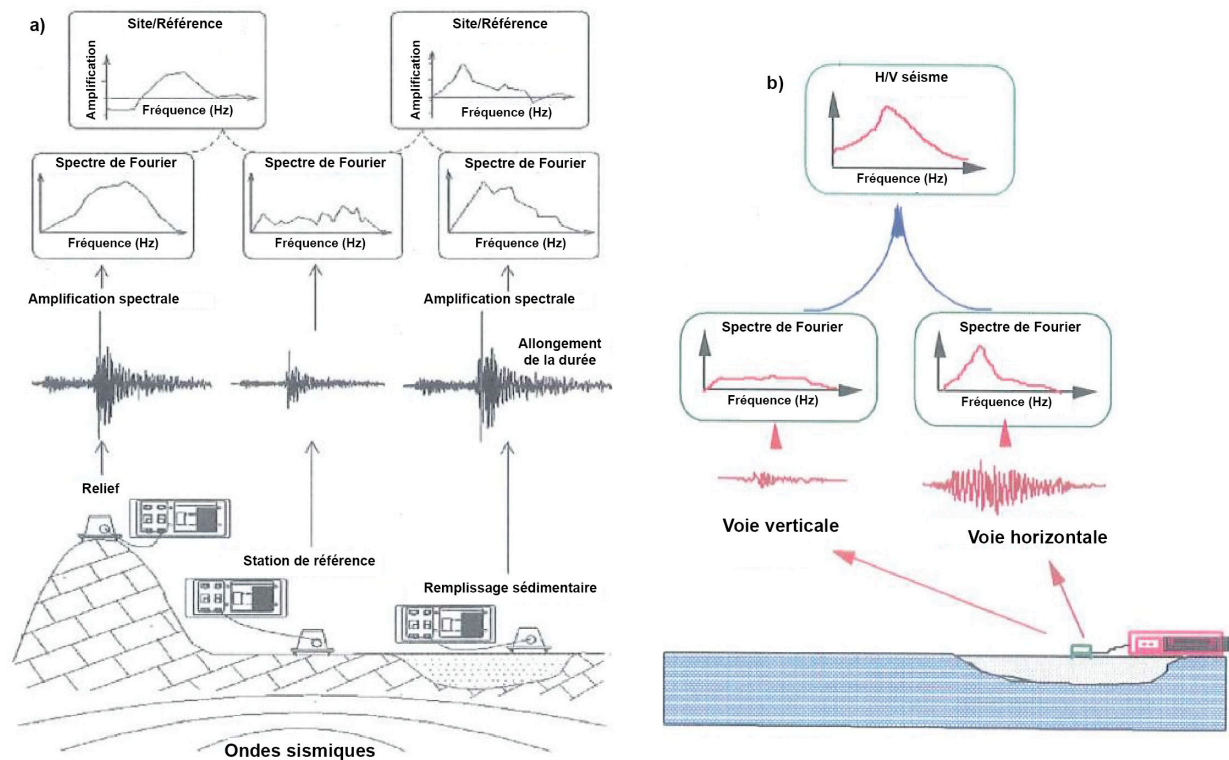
a)

Site/Référence
Amplification
Fréquence (Hz)

Site/Référence
Amplification
Fréquence (Hz)

Spectre de Fourier
Fréquence (Hz)

Spectre de Fourier
Fréquence (Hz)

Spectre de Fourier
Fréquence (Hz)

Amplification spectrale

Amplification spectrale

Allongement de la durée

Relief

Station de référence

Remplissage sédimentaire

Ondes sismiques

b)

H/V séisme
Fréquence (Hz)

Spectre de Fourier
Fréquence (Hz)

Spectre de Fourier
Fréquence (Hz)

Voie verticale

Voie horizontale